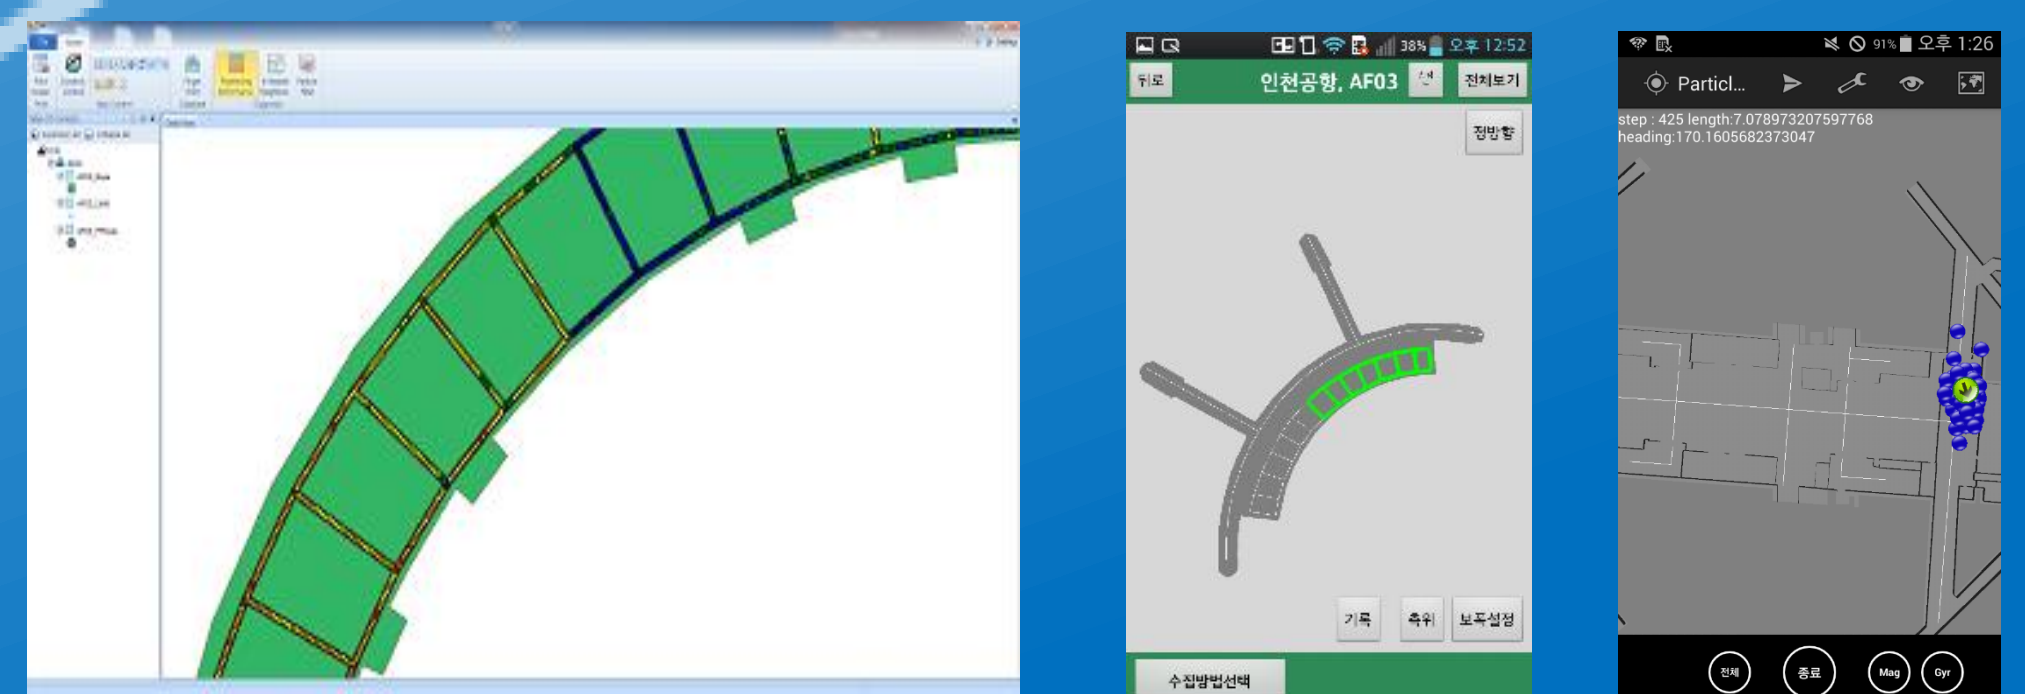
38% 오후 12:52

뒤로

인천공항, AF03

전체보기

정방향

기록

측위

보폭설정

수집방법선택

91% 오후 1:26

Particl...

step : 425 length:7.078973207597768
heading:170.1605682373047

전체

종료

Mag

Gyr